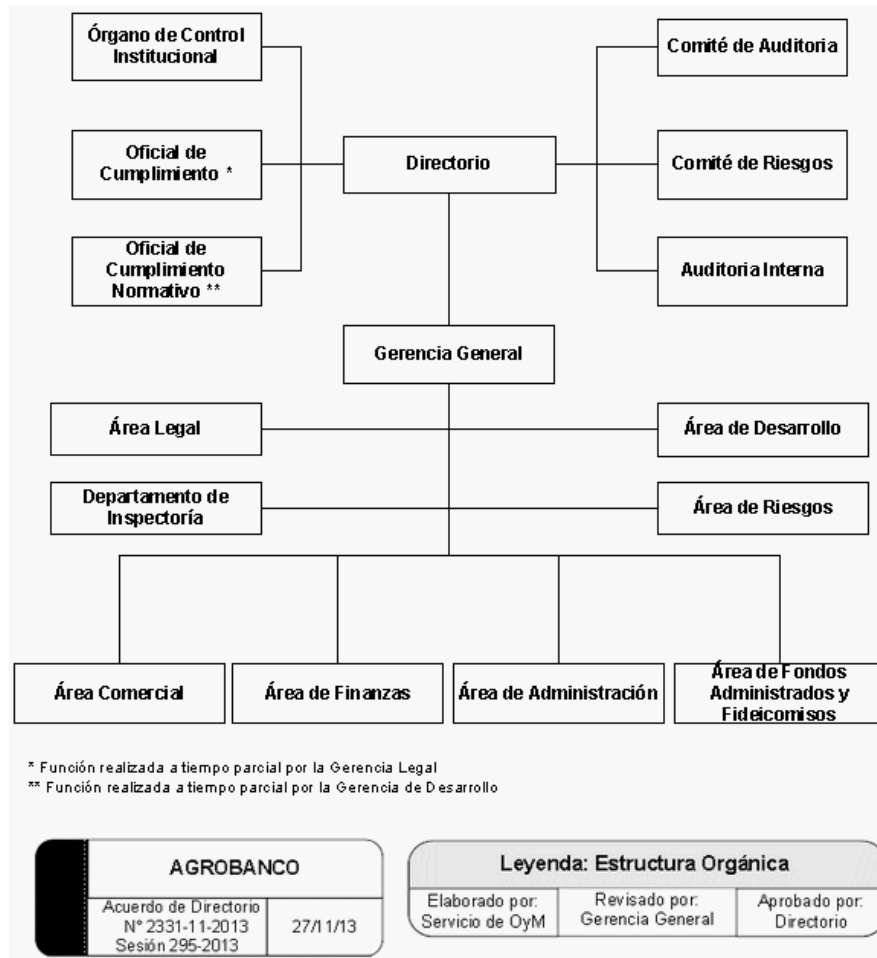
Órgano de Control Institucional

Oficial de Cumplimiento *

Oficial de Cumplimiento Normativo **

Directorio

Comité de Auditoria

Comité de Riesgos

Auditoria Interna

Gerencia General

Área Legal

Área de Desarrollo

Departamento de Inspectoría

Área de Riesgos

Área Comercial

Área de Finanzas

Área de Administración

Área de Fondos Administrados y Fideicomisos

* Función realizada a tiempo parcial por la Gerencia Legal
** Función realizada a tiempo parcial por la Gerencia de Desarrollo

AGROBANCO

Acuerdo de Directorio N° 2331-11-2013 Sesión 295-2013

27/11/13

Leyenda: Estructura Orgánica

| Elaborado por: Servicio de OyM | Revisado por: Gerencia General | Aprobado por: Directorio |
|---|---|---|